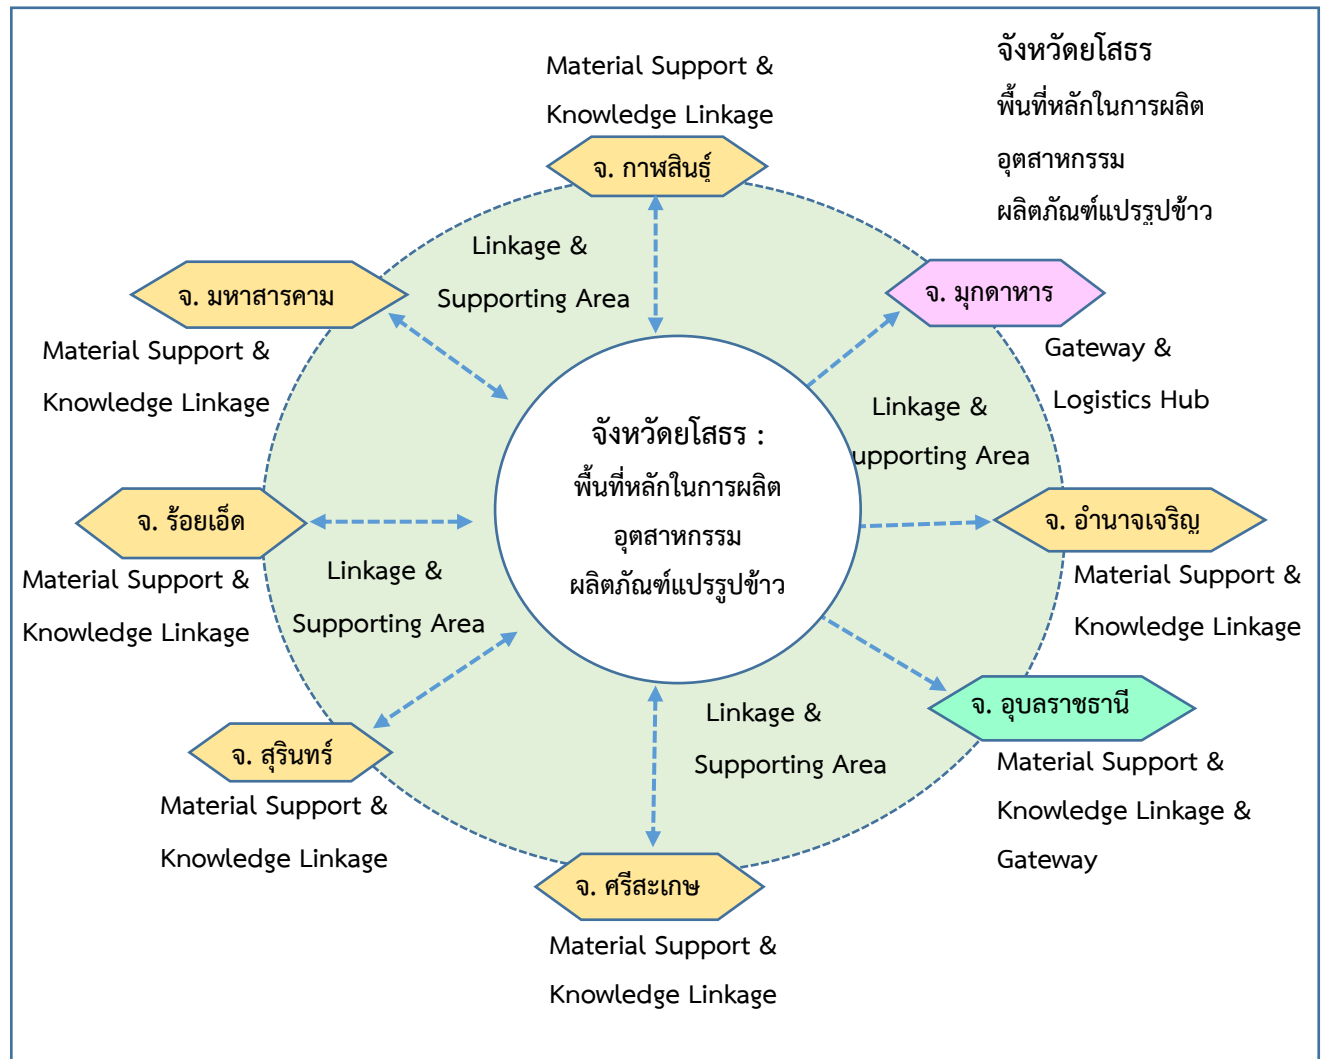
Material Support &
Knowledge Linkage

จังหวัดยโสธร
พื้นที่หลักในการผลิต
อุตสาหกรรม
ผลิตภัณฑ์แปรรูปข้าว

จ. กาฬสินธุ์

Linkage &
Supporting Area

จ. มหาสารคาม

Material Support &
Knowledge Linkage

จ. มุกดาหาร

Gateway &
Logistics Hub

Linkage &
upporting Area

จังหวัดยโสธร :
พื้นที่หลักในการผลิต
อุตสาหกรรม
ผลิตภัณฑ์แปรรูปข้าว

จ. ร้อยเอ็ด

Material Support &
Knowledge Linkage

Linkage &
Supporting Area

จ. อำนาจเจริญ

Material Support &
Knowledge Linkage

จ. อุบลราชธานี

Material Support &
Knowledge Linkage &
Gateway

Linkage &
Supporting Area

จ. สุรินทร์

Material Support &
Knowledge Linkage

จ. ศรีสะเกษ

Material Support &
Knowledge Linkage